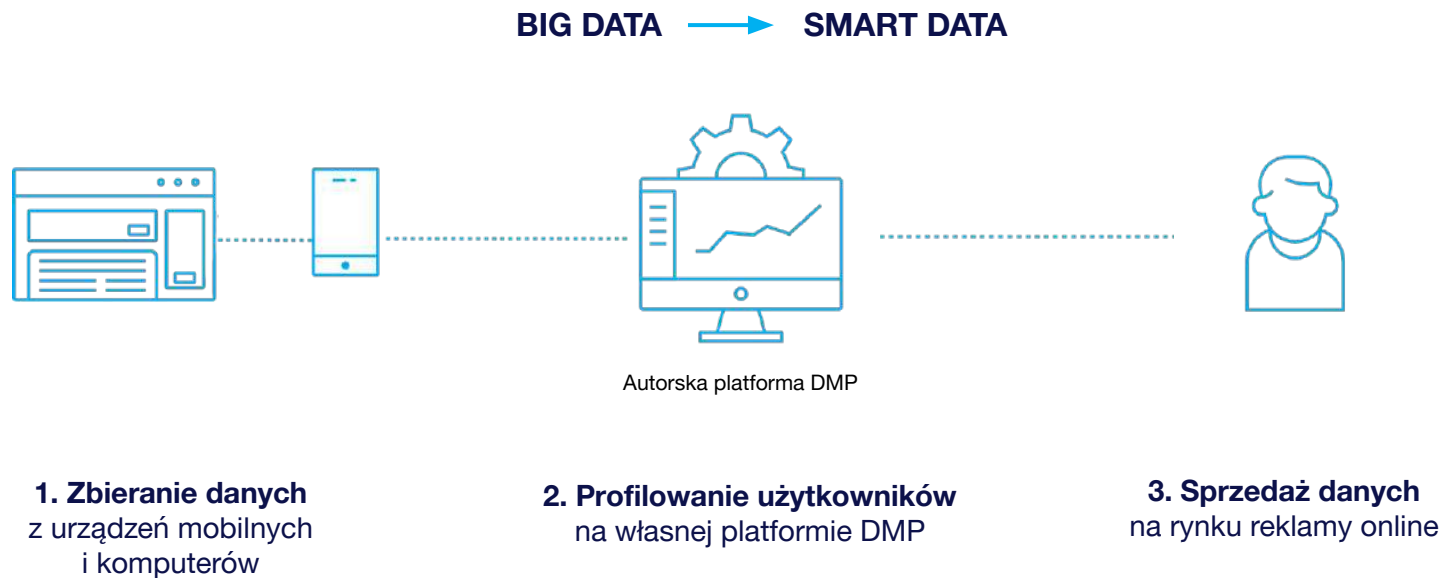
BIG DATA → SMART DATA

Autorska platforma DMP

1. Zbieranie danych
z urządzeń mobilnych i komputerów

2. Profilowanie użytkowników
na własnej platformie DMP

3. Sprzedaż danych
na rynku reklamy online